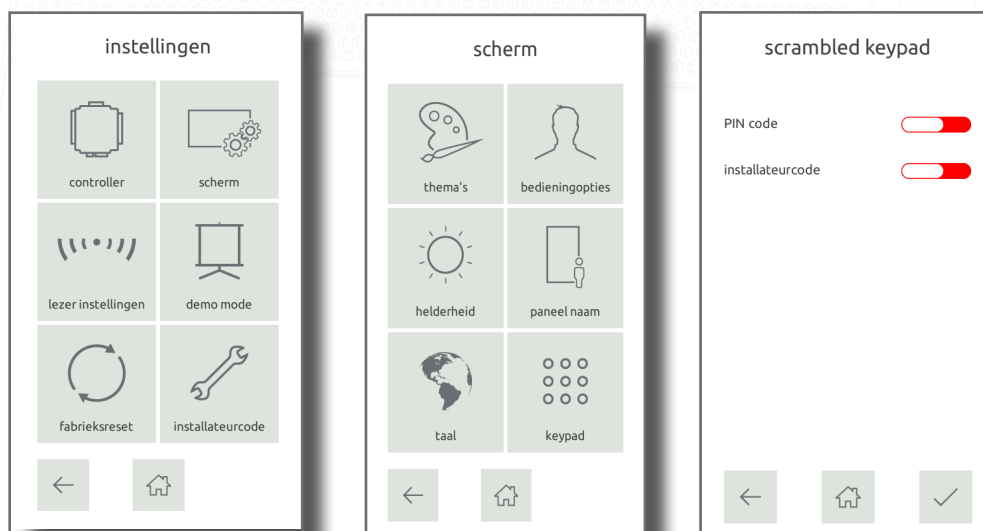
instellingen

controller

scherm

lezer instellingen

demo mode

fabrieksreset

installateurcode

scherm

thema's

bedieningopties

helderheid

paneel naam

taal

keypad

scrambled keypad

PIN code

installateurcode